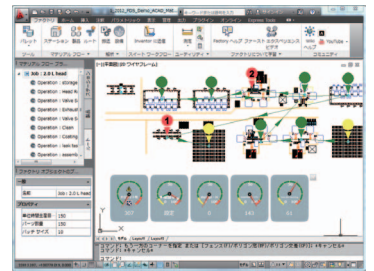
2012_Pilot_Demo_ACAD_Mill...

ファクトリ ホーム 挿入 注釈 パラメトリック 表示 管理 出力 プラグイン オンライン Express Tools

パレット ステーション 製品 ルート 解析 Inventor の追加 Factory ヘルプ

ツール ストーム・ワークフロー ユーティリティ コミュニティ

マテリアル フロー プロパティ

Job : 2.0 1 head

Operation : storage

Operation : Valve S

Operation : Valve S

Operation : Valve S

Operation : Claim

Operation : storage

Operation : Claim

Operation : test fac

Operation : assemb

[-][平面図][2D ワイヤフレーム]

1

2

プロパティ

名前 Job : 2.0 1 head

単位時間当量 150

バッチ 150

バッチ サイズ 10

コマンド:

モデル Layout1 Layout2